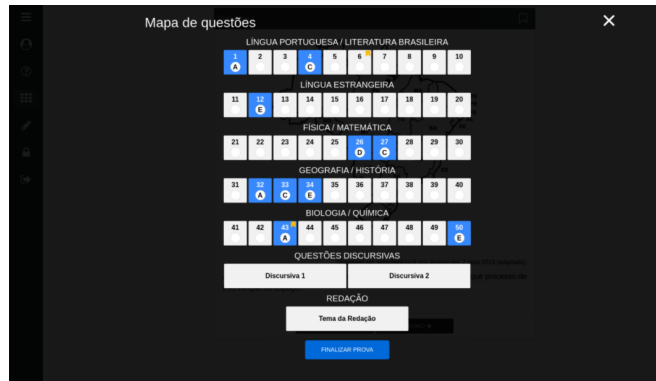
Mapa de questões

LÍNGUA PORTUGUESA / LITERATURA BRASILEIRA

| 1 A | 2 | 3 | 4 C | 5 | 6 | 7 | 8 | 9 | 10 |
|---|---|---|---|---|---|---|---|---|---|

LÍNGUA ESTRANGEIRA

| 11 | 12 E | 13 | 14 | 15 | 16 | 17 | 18 | 19 | 20 |
|---|---|---|---|---|---|---|---|---|---|

FÍSICA / MATEMÁTICA

| 21 | 22 | 23 | 24 | 25 | 26 D | 27 C | 28 | 29 | 30 |
|---|---|---|---|---|---|---|---|---|---|

GEOGRAFIA / HISTÓRIA

| 31 | 32 A | 33 C | 34 E | 35 | 36 | 37 | 38 | 39 | 40 |
|---|---|---|---|---|---|---|---|---|---|

BIOLOGIA / QUÍMICA

| 41 | 42 | 43 A | 44 | 45 | 46 | 47 | 48 | 49 | 50 E |
|---|---|---|---|---|---|---|---|---|---|

QUESTÕES DISCURSIVAS

Discursiva 1

Discursiva 2

REDAÇÃO

Tema da Redação

FINALIZAR PROVA

✕